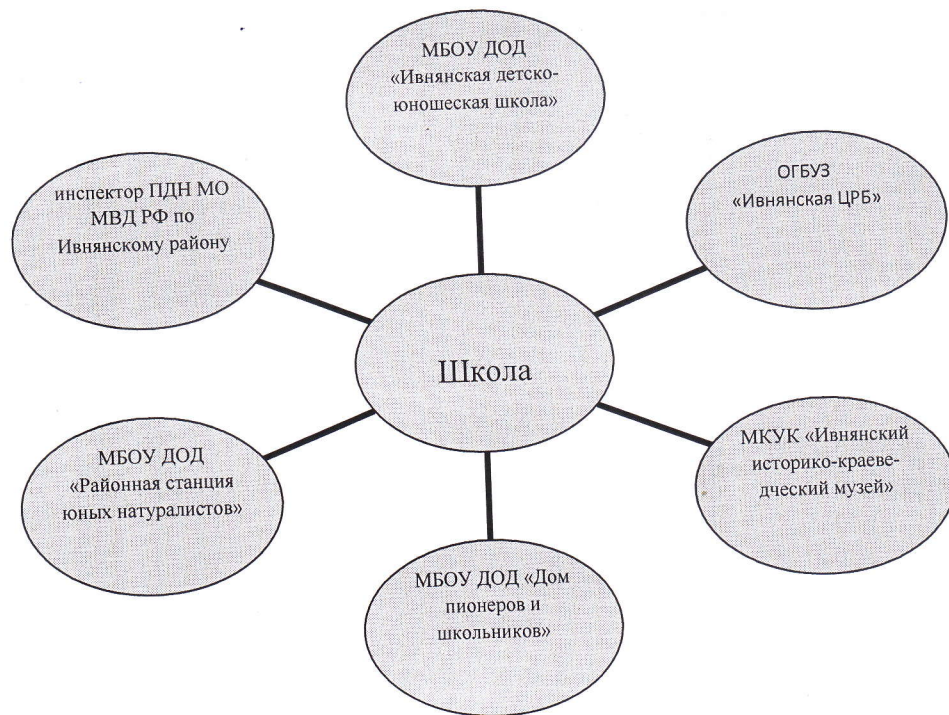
МБОУ ДОД «Ивнянская детско-юношеская школа»

инспектор ПДН МО МВД РФ по Ивнянскому району

ОГБУЗ «Ивнянская ЦРБ»

Школа

МБОУ ДОД «Районная станция юных натуралистов»

МКУК «Ивнянский историко-краеведческий музей»

МБОУ ДОД «Дом пионеров и школьников»